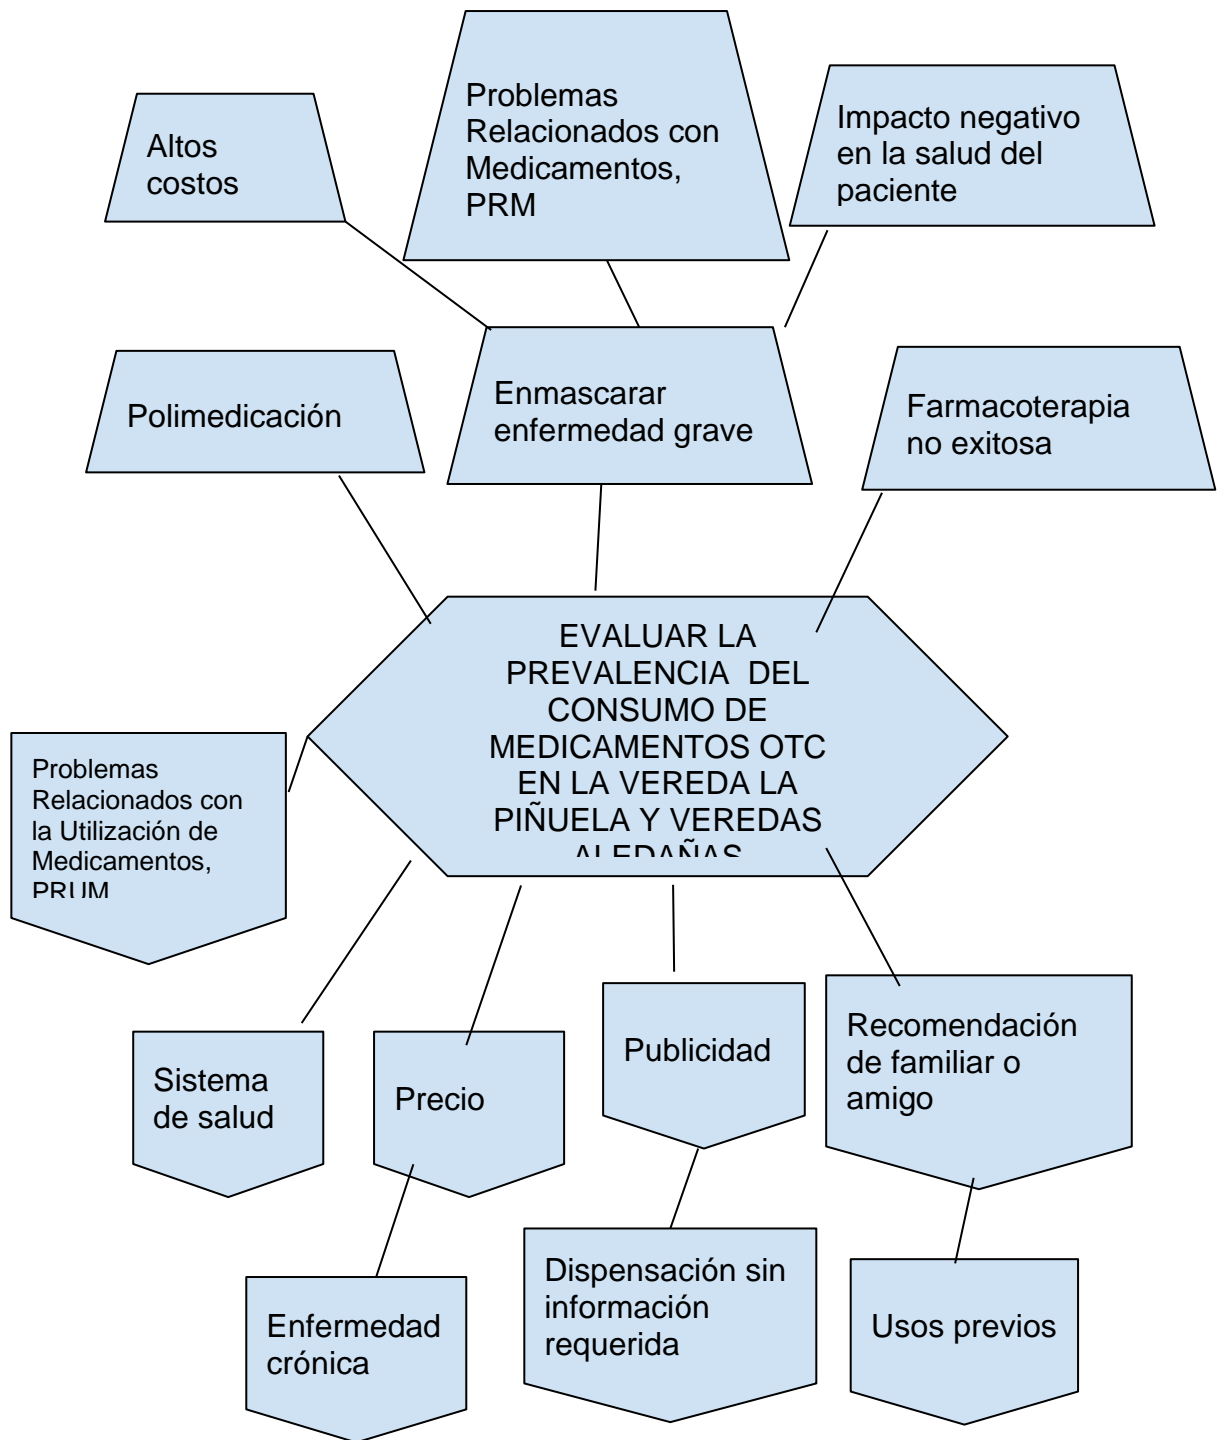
Altos costos

Problemas Relacionados con Medicamentos, PRM

Impacto negativo en la salud del paciente

Polimedicación

Enmascarar enfermedad grave

Farmacoterapia no exitosa

EVALUAR LA PREVALENCIA DEL CONSUMO DE MEDICAMENTOS OTC EN LA VEREDA LA PIÑUELA Y VEREDAS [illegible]

Problemas Relacionados con la Utilización de Medicamentos, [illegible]

Sistema de salud

Precio

Publicidad

Recomendación de familiar o amigo

Enfermedad crónica

Dispensación sin información requerida

Usos previos